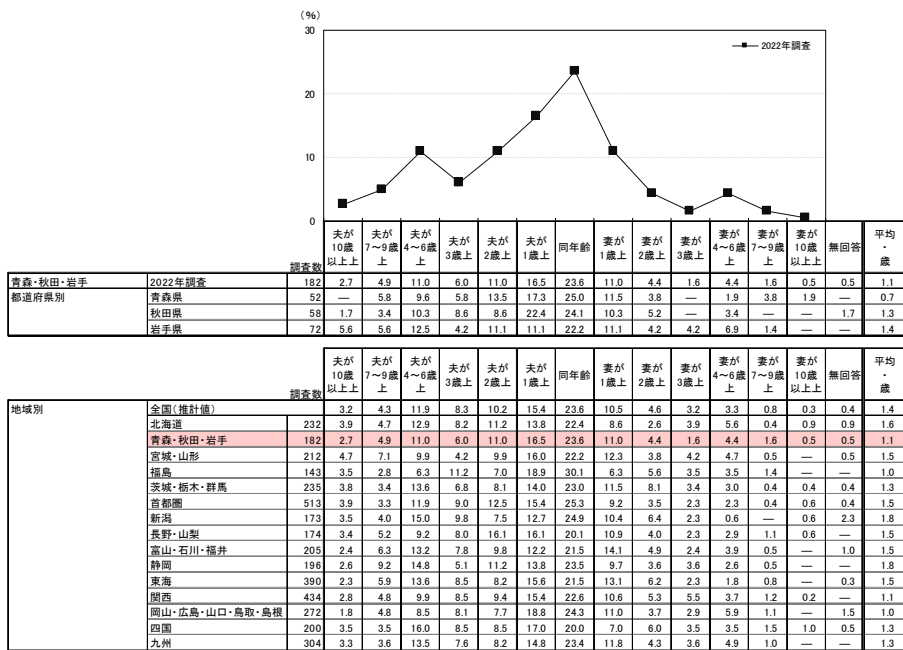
(%)
30
20
10
0
2022年調査

| | | 調査数 | 夫が10歳以上上 | 夫が7〜9歳上 | 夫が4〜6歳上 | 夫が3歳上 | 夫が2歳上 | 夫が1歳上 | 同年齢 | 妻が1歳上 | 妻が2歳上 | 妻が3歳上 | 妻が4〜6歳上 | 妻が7〜9歳上 | 妻が10歳以上上 | 無回答 | 平均・歳 |
|---|---|---|---|---|---|---|---|---|---|---|---|---|---|---|---|---|---|
| 青森・秋田・岩手 | 2022年調査 | 182 | 2.7 | 4.9 | 11.0 | 6.0 | 11.0 | 16.5 | 23.6 | 11.0 | 4.4 | 1.6 | 4.4 | 1.6 | 0.5 | 0.5 | 1.1 |
| 都道府県別 | 青森県 | 52 | — | 5.8 | 9.6 | 5.8 | 13.5 | 17.3 | 25.0 | 11.5 | 3.8 | — | 1.9 | 3.8 | 1.9 | — | 0.7 |
| | 秋田県 | 58 | 1.7 | 3.4 | 10.3 | 8.6 | 8.6 | 22.4 | 24.1 | 10.3 | 5.2 | — | 3.4 | — | — | 1.7 | 1.3 |
| | 岩手県 | 72 | 5.6 | 5.6 | 12.5 | 4.2 | 11.1 | 11.1 | 22.2 | 11.1 | 4.2 | 4.2 | 6.9 | 1.4 | — | — | 1.4 |

| | | 調査数 | 夫が10歳以上上 | 夫が7〜9歳上 | 夫が4〜6歳上 | 夫が3歳上 | 夫が2歳上 | 夫が1歳上 | 同年齢 | 妻が1歳上 | 妻が2歳上 | 妻が3歳上 | 妻が4〜6歳上 | 妻が7〜9歳上 | 妻が10歳以上上 | 無回答 | 平均・歳 |
|---|---|---|---|---|---|---|---|---|---|---|---|---|---|---|---|---|---|
| 地域別 | 全国(推計値) | | 3.2 | 4.3 | 11.9 | 8.3 | 10.2 | 15.4 | 23.6 | 10.5 | 4.6 | 3.2 | 3.3 | 0.8 | 0.3 | 0.4 | 1.4 |
| | 北海道 | 232 | 3.9 | 4.7 | 12.9 | 8.2 | 11.2 | 13.8 | 22.4 | 8.6 | 2.6 | 3.9 | 5.6 | 0.4 | 0.9 | 0.9 | 1.6 |
| | 青森・秋田・岩手 | 182 | 2.7 | 4.9 | 11.0 | 6.0 | 11.0 | 16.5 | 23.6 | 11.0 | 4.4 | 1.6 | 4.4 | 1.6 | 0.5 | 0.5 | 1.1 |
| | 宮城・山形 | 212 | 4.7 | 7.1 | 9.9 | 4.2 | 9.9 | 16.0 | 22.2 | 12.3 | 3.8 | 4.2 | 4.7 | 0.5 | — | 0.5 | 1.5 |
| | 福島 | 143 | 3.5 | 2.8 | 6.3 | 11.2 | 7.0 | 18.9 | 30.1 | 6.3 | 5.6 | 3.5 | 3.5 | 1.4 | — | — | 1.0 |
| | 茨城・栃木・群馬 | 235 | 3.8 | 3.4 | 13.6 | 6.8 | 8.1 | 14.0 | 23.0 | 11.5 | 8.1 | 3.4 | 3.0 | 0.4 | 0.4 | 0.4 | 1.3 |
| | 首都圏 | 513 | 3.9 | 3.3 | 11.9 | 9.0 | 12.5 | 15.4 | 25.3 | 9.2 | 3.5 | 2.3 | 2.3 | 0.4 | 0.6 | 0.4 | 1.5 |
| | 新潟 | 173 | 3.5 | 4.0 | 15.0 | 9.8 | 7.5 | 12.7 | 24.9 | 10.4 | 6.4 | 2.3 | 0.6 | — | 0.6 | 2.3 | 1.8 |
| | 長野・山梨 | 174 | 3.4 | 5.2 | 9.2 | 8.0 | 16.1 | 16.1 | 20.1 | 10.9 | 4.0 | 2.3 | 2.9 | 1.1 | 0.6 | — | 1.5 |
| | 富山・石川・福井 | 205 | 2.4 | 6.3 | 13.2 | 7.8 | 9.8 | 12.2 | 21.5 | 14.1 | 4.9 | 2.4 | 3.9 | 0.5 | — | 1.0 | 1.5 |
| | 静岡 | 196 | 2.6 | 9.2 | 14.8 | 5.1 | 11.2 | 13.8 | 23.5 | 9.7 | 3.6 | 3.6 | 2.6 | 0.5 | — | — | 1.8 |
| | 東海 | 390 | 2.3 | 5.9 | 13.6 | 8.5 | 8.2 | 15.6 | 21.5 | 13.1 | 6.2 | 2.3 | 1.8 | 0.8 | — | 0.3 | 1.5 |
| | 関西 | 434 | 2.8 | 4.8 | 9.9 | 8.5 | 9.4 | 15.4 | 22.6 | 10.6 | 5.3 | 5.5 | 3.7 | 1.2 | 0.2 | — | 1.1 |
| | 岡山・広島・山口・鳥取・島根 | 272 | 1.8 | 4.8 | 8.5 | 8.1 | 7.7 | 18.8 | 24.3 | 11.0 | 3.7 | 2.9 | 5.9 | 1.1 | — | 1.5 | 1.0 |
| | 四国 | 200 | 3.5 | 3.5 | 16.0 | 8.5 | 8.5 | 17.0 | 20.0 | 7.0 | 6.0 | 3.5 | 3.5 | 1.5 | 1.0 | 0.5 | 1.3 |
| | 九州 | 304 | 3.3 | 3.6 | 13.5 | 7.6 | 8.2 | 14.8 | 23.4 | 11.8 | 4.3 | 3.6 | 4.9 | 1.0 | — | — | 1.3 |